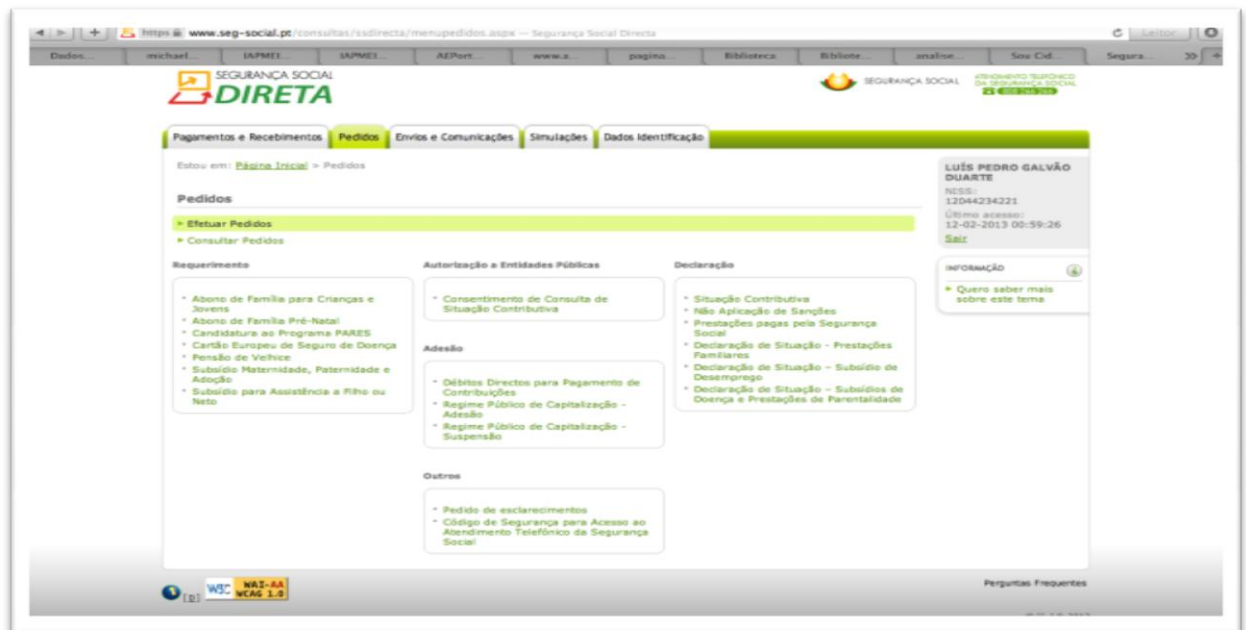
https www.seg-social.pt/consultas/ssdirecta/menupedidos.aspx — Segurança Social Directa

Leitor

Dados... michael... IAPMEI... IAPMEI... AEPort... www.a... pagina... Biblioteca Bibliote... analise... Sou Cid... Segura...

SEGURANÇA SOCIAL
DIRETA

SEGURANÇA SOCIAL

ATENDIMENTO TELEFÓNICO DA SEGURANÇA SOCIAL
808 266 266

Pagamentos e Recebimentos | Pedidos | Envios e Comunicações | Simulações | Dados Identificação

Estou em: Página Inicial > Pedidos

Pedidos

Efetuar Pedidos
Consultar Pedidos

Requerimento

Abono de Família para Crianças e Jovens
Abono de Família Pré-Natal
Candidatura ao Programa PARES
Cartão Europeu de Seguro de Doença
Pensão de Velhice
Subsídio Maternidade, Paternidade e Adoção
Subsídio para Assistência a Filho ou Neto

Autorização a Entidades Públicas

Consentimento de Consulta de Situação Contributiva

Adesão

Débitos Directos para Pagamento de Contribuições
Regime Público de Capitalização - Adesão
Regime Público de Capitalização - Suspensão

Outros

Pedido de esclarecimentos
Código de Segurança para Acesso ao Atendimento Telefónico da Segurança Social

Declaração

Situação Contributiva
Não Aplicação de Sanções
Prestações pagas pela Segurança Social
Declaração de Situação - Prestações Familiares
Declaração de Situação - Subsídio de Desemprego
Declaração de Situação - Subsídios de Doença e Prestações de Parentalidade

LUÍS PEDRO GALVÃO DUARTE
NISS:
12044234221
Último acesso:
12-02-2013 00:59:26
Sair

INFORMAÇÃO

Quero saber mais sobre este tema

[D] W3C WAI-AA WCAG 1.0

Perguntas Frequentes

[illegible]